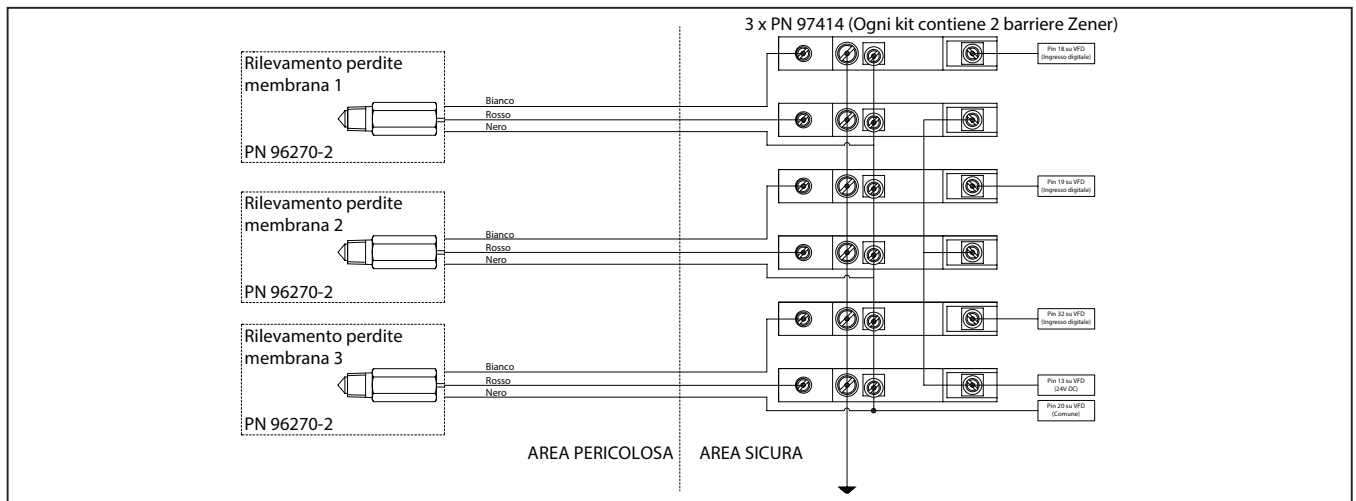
3 x PN 97414 (Ogni kit contiene 2 barriere Zener)

Rilevamento perdite membrana 1

PN 96270-2

Bianco
Rosso
Nero

Pin 18 su VFD (Ingresso digitale)

Rilevamento perdite membrana 2

PN 96270-2

Bianco
Rosso
Nero

Pin 19 su VFD (Ingresso digitale)

Rilevamento perdite membrana 3

PN 96270-2

Bianco
Rosso
Nero

Pin 32 su VFD (Ingresso digitale)

Pin 13 su VFD (24V DC)

Pin 20 su VFD (Comune)

AREA PERICOLOSA

AREA SICURA